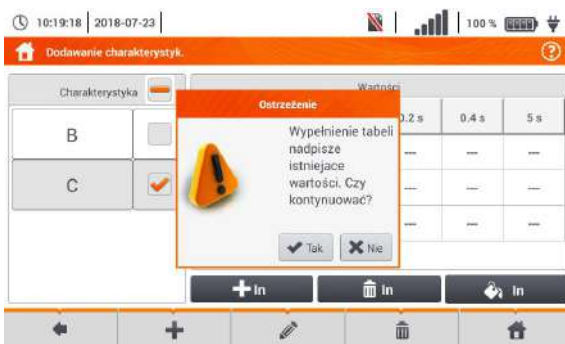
10:19:18 | 2018-07-23

100 %

Dodawanie charakterystyk.

Charakterystyka

B

C

Wartości

0.2 s | 0.4 s | 5 s

— | — | —

— | — | —

— | — | —

Ostrzeżenie

Wypełnienie tabeli nadpisze istniejace wartości. Czy kontynuować?

Tak

Nie

In

In

In